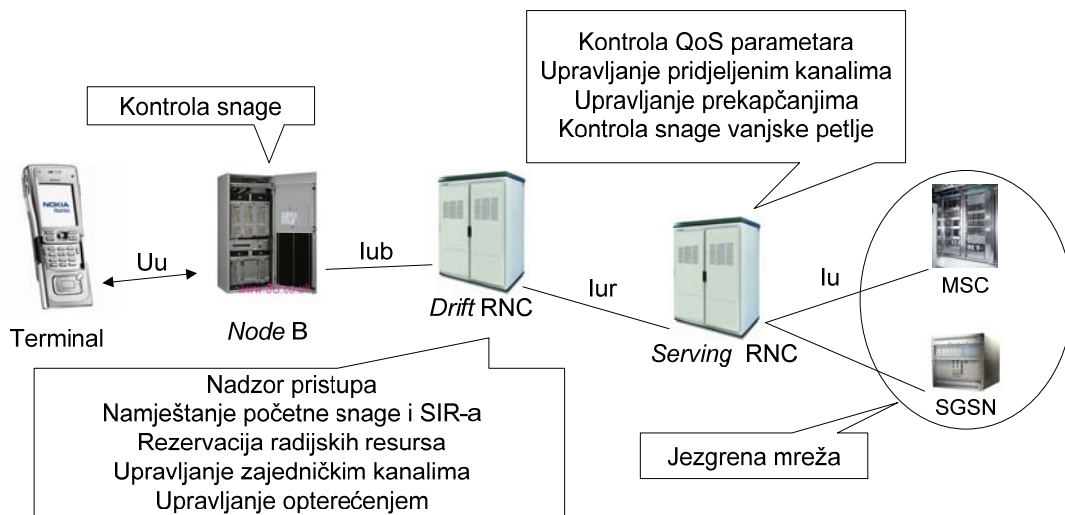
Kontrola QoS parametara
Upravljanje pridjeljenim kanalima
Upravljanje prekapčanjima
Kontrola snage vanjske petlje

Kontrola snage

Uu

Iub

Iur

Iu

MSC

SGSN

Terminal

Node B

Drift RNC

Serving RNC

Nadzor pristupa
Namještanje početne snage i SIR-a
Rezervacija radijskih resursa
Upravljanje zajedničkim kanalima
Upravljanje opterećenjem

Jezgrena mreža